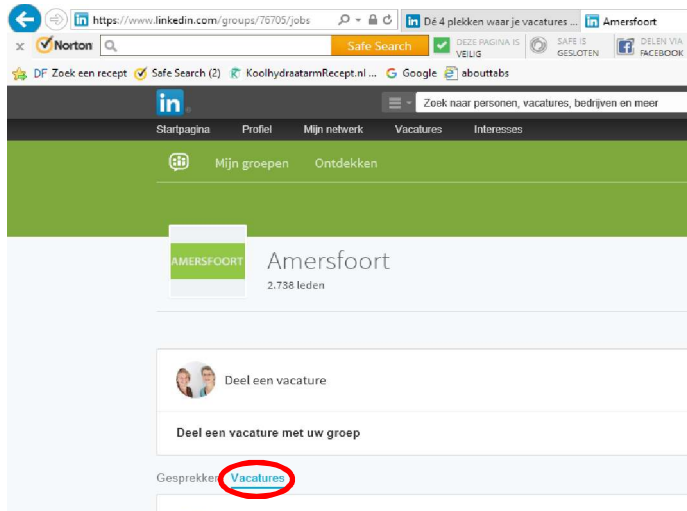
https://www.linkedin.com/groups/76705/jobs

Dé 4 plekken waar je vacatures ...

Amersfoort

x Norton

Safe Search

DEZE PAGINA IS VEILIG

SAFE IS GESLOTEN

DELEN VIA FACEBOOK

DF Zoek een recept

Safe Search (2)

KoolhydraatarmRecept.nl ...

Google

abouttabs

in

Zoek naar personen, vacatures, bedrijven en meer

Startpagina Profiel Mijn netwerk Vacatures Interesses

Mijn groepen Ontdekken

AMERSFOORT

Amersfoort

2.738 leden

Deel een vacature

Deel een vacature met uw groep

Gesprekken Vacatures